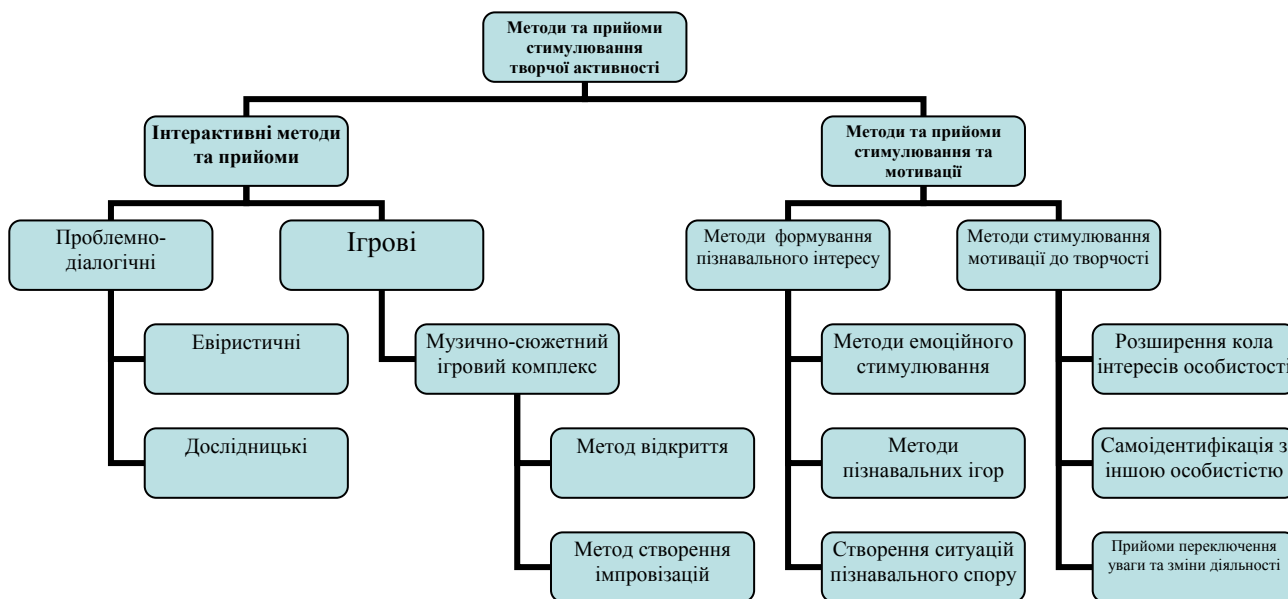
Методи та прийоми стимулювання творчої активності

Інтерактивні методи та прийоми

Методи та прийоми стимулювання та мотивації

Проблемно-діалогічні

Ігрові

Методи формування пізнавального інтересу

Методи стимулювання мотивації до творчості

Евристичні

Музично-сюжетний ігровий комплекс

Методи емоційного стимулювання

Розширення кола інтересів особистості

Дослідницькі

Метод відкриття

Методи пізнавальних ігор

Самоідентифікація з іншою особистістю

Метод створення імпровізацій

Створення ситуацій пізнавального спору

Прийоми переключення уваги та зміни діяльності